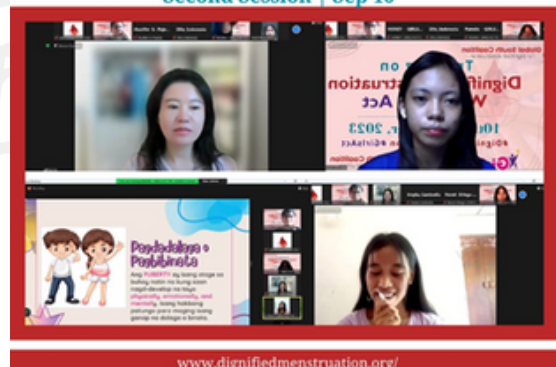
Second Session | Sep 10

Global South Coalition

T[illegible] on

Dignifi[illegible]struation

W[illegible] Act

10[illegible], 2023

#Digni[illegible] #GirlsAct

Pagdadalaga o Pagbibinata

Ang PUBERTY ay isang stage sa buhay natin na kung saan nagde-develop na tayo physically, emotionally, and mentally. Isang hakbang patungo para maging isang ganap na dalaga o binata.

www.dignifiedmenstruation.org/